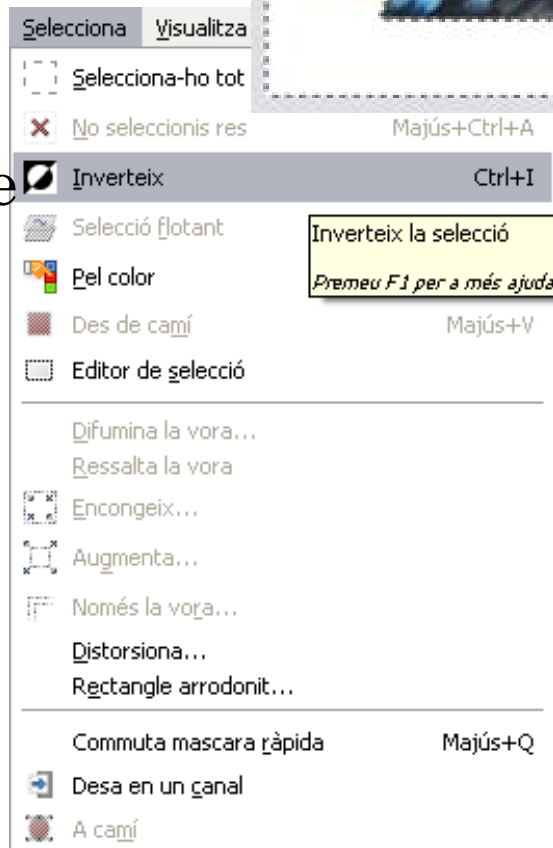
Selecciona Visualitza

Selecciona-ho tot

No seleccionis res Majús+Ctrl+A

e Inverteix Ctrl+I

Selecció flotant

Inverteix la selecció

Premeu F1 per a més ajuda

Pel color

Des de camí Majús+V

Editor de selecció

Difumina la vora...

Ressalta la vora

Encongeix...

Augmenta...

Només la vora...

Distorsiona...

Rectangle arrodonit...

Commuta mascara ràpida Majús+Q

Desa en un canal

A camí